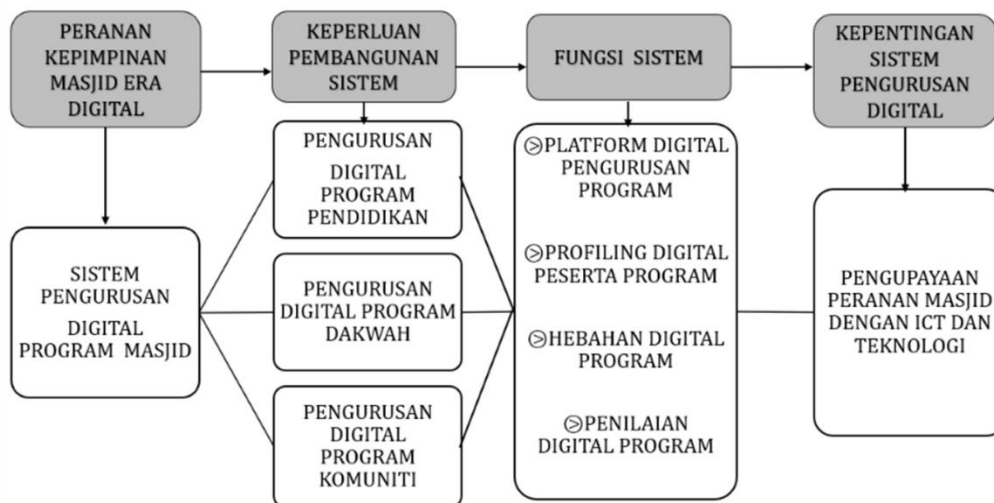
PERANAN KEPIMPINAN MASJID ERA DIGITAL

KEPERLUAN PEMBANGUNAN SISTEM

FUNGSI SISTEM

KEPENTINGAN SISTEM PENGURUSAN DIGITAL

SISTEM PENGURUSAN DIGITAL PROGRAM MASJID

PENGURUSAN DIGITAL PROGRAM PENDIDIKAN

PENGURUSAN DIGITAL PROGRAM DAKWAH

PENGURUSAN DIGITAL PROGRAM KOMUNITI

⊙PLATFORM DIGITAL PENGURUSAN PROGRAM

⊙PROFILING DIGITAL PESERTA PROGRAM

⊙HEBAHAN DIGITAL PROGRAM

⊙PENILAIAN DIGITAL PROGRAM

PENGUPAYAAN PERANAN MASJID DENGAN ICT DAN TEKNOLOGI